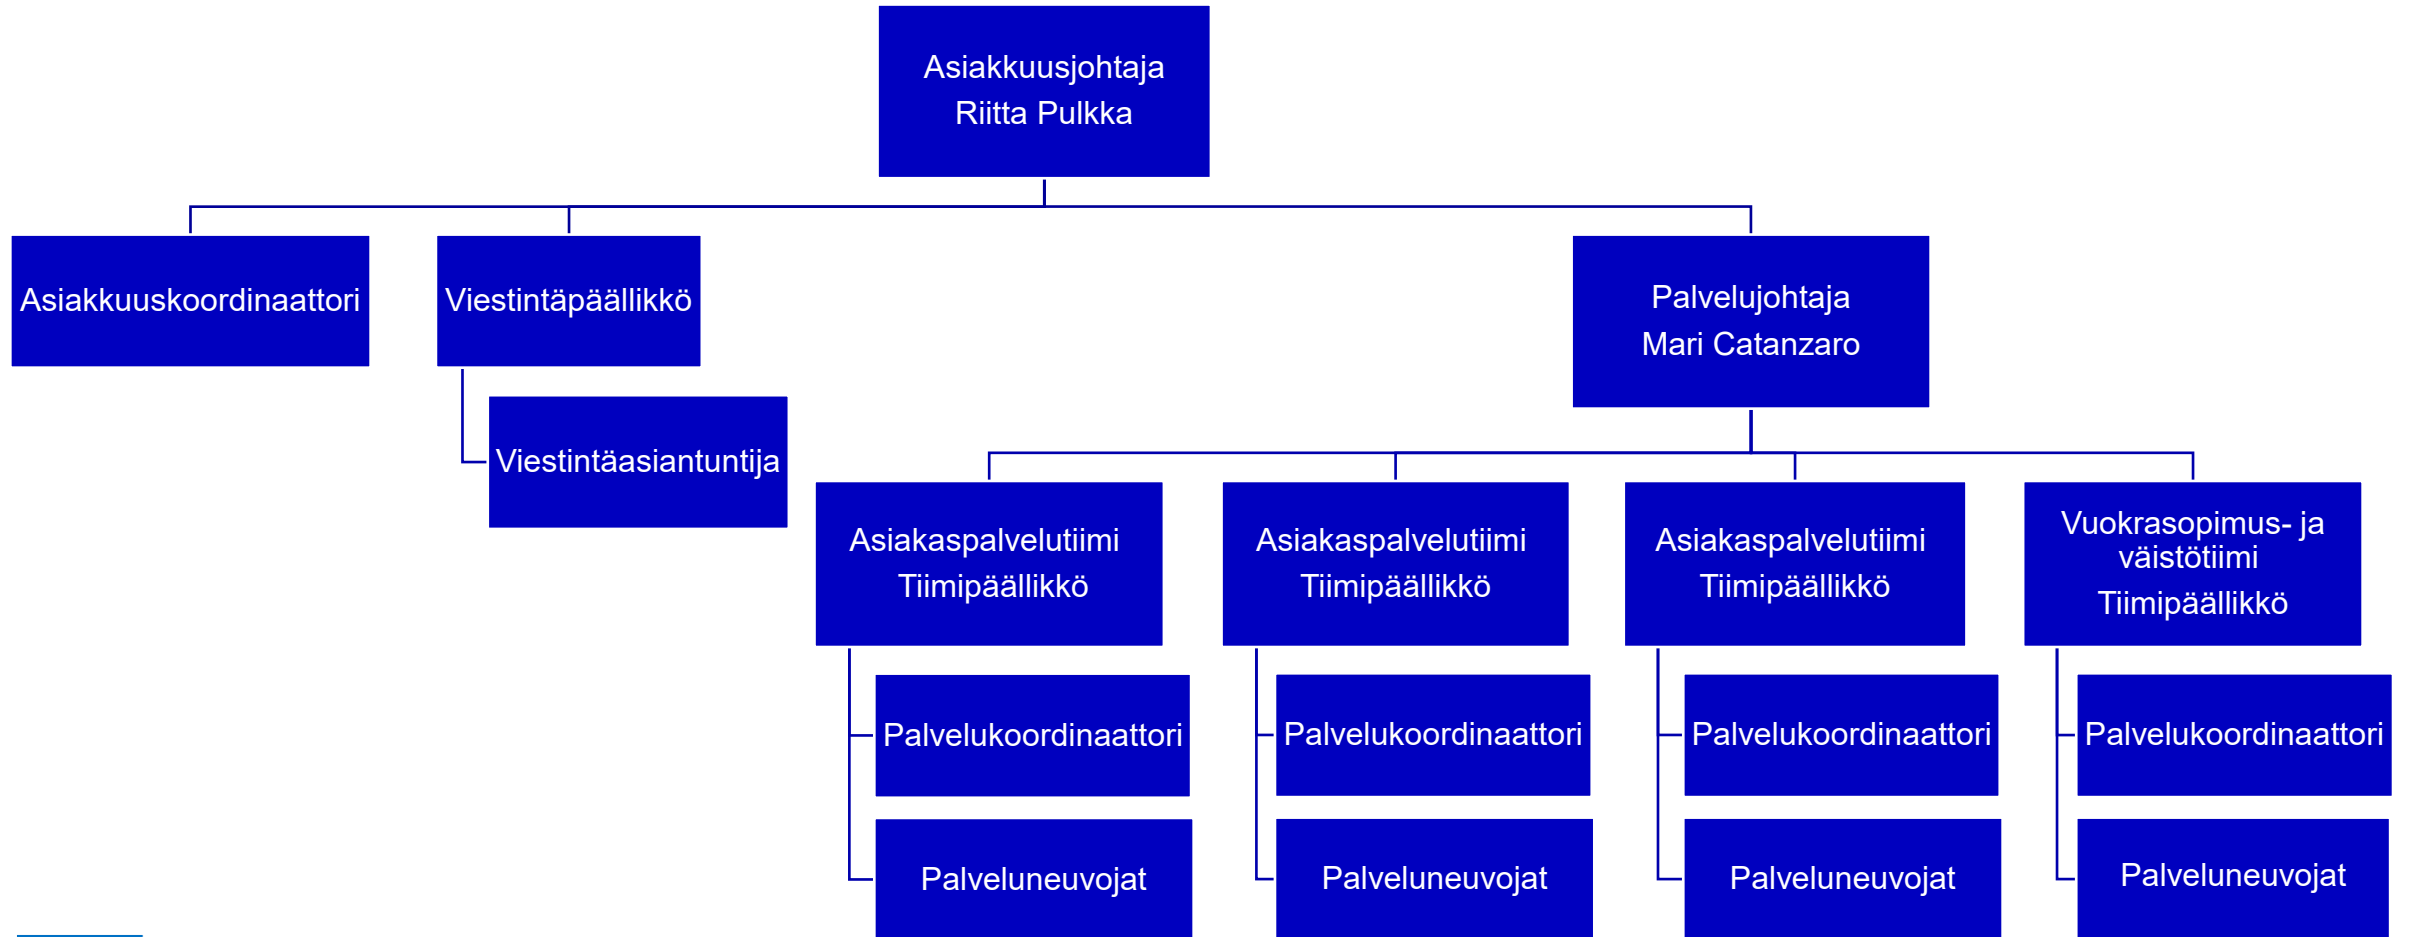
Asiakkuusjohtaja
Riitta Pulkka

Asiakkuuskoordinaattori

Viestintäpäällikkö

Viestintäasiantuntija

Palvelujohtaja
Mari Catanzaro

Asiakaspalvelutiimi
Tiimipäällikkö

Palvelukoordinaattori

Palveluneuvojat

Asiakaspalvelutiimi
Tiimipäällikkö

Palvelukoordinaattori

Palveluneuvojat

Asiakaspalvelutiimi
Tiimipäällikkö

Palvelukoordinaattori

Palveluneuvojat

Vuokrasopimus- ja väistötiimi
Tiimipäällikkö

Palvelukoordinaattori

Palveluneuvojat